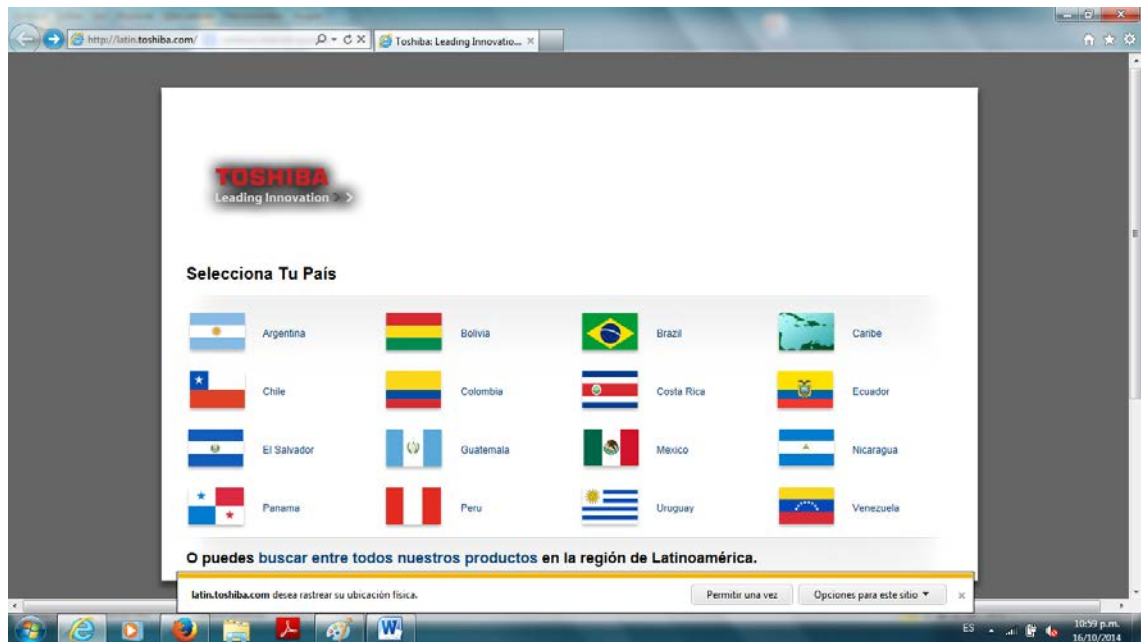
http://latin.toshiba.com/
Toshiba: Leading Innovatio... ×

TOSHIBA
Leading Innovation >>>

Selecciona Tu País

Argentina
Bolivia
Brazil
Caribe
Chile
Colombia
Costa Rica
Ecuador
El Salvador
Guatemala
Mexico
Nicaragua
Panama
Peru
Uruguay
Venezuela

O puedes buscar entre todos nuestros productos en la región de Latinoamérica.

latin.toshiba.com desea rastrear su ubicación física.
Permitir una vez
Opciones para este sitio ▼
×

ES
10:59 p.m.
16/10/2014